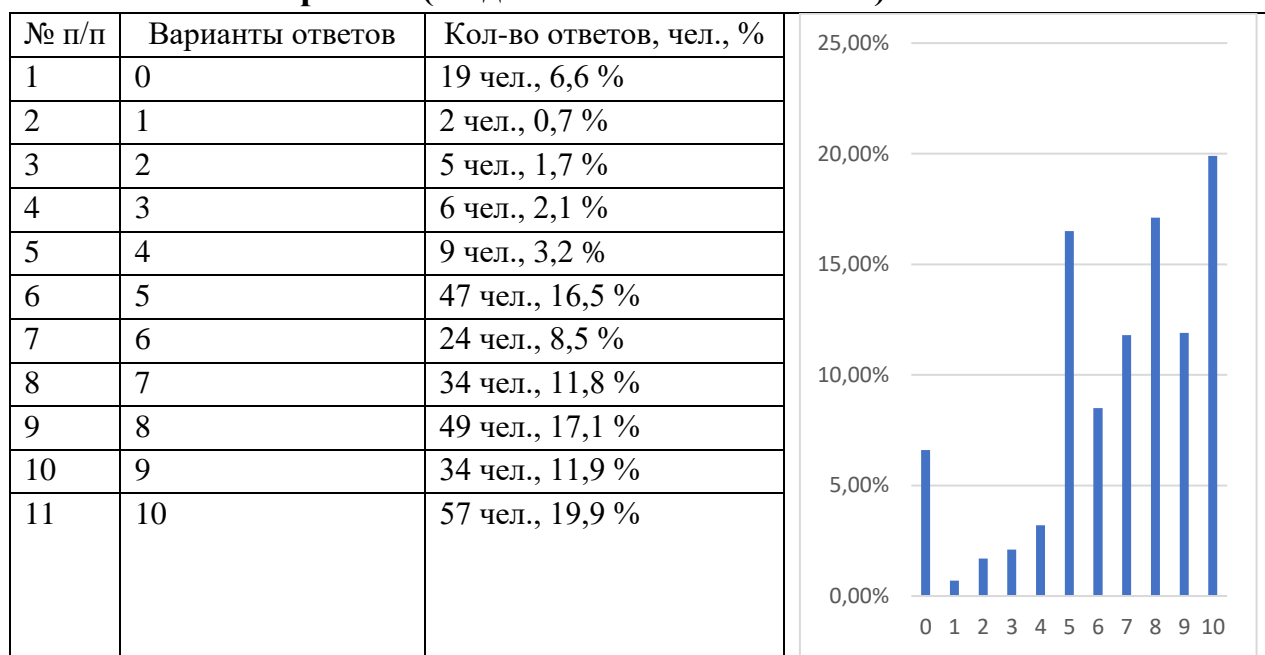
| № п/п | Варианты ответов | Кол-во ответов, чел., % |
|---|---|---|
| 1 | 0 | 19 чел., 6,6 % |
| 2 | 1 | 2 чел., 0,7 % |
| 3 | 2 | 5 чел., 1,7 % |
| 4 | 3 | 6 чел., 2,1 % |
| 5 | 4 | 9 чел., 3,2 % |
| 6 | 5 | 47 чел., 16,5 % |
| 7 | 6 | 24 чел., 8,5 % |
| 8 | 7 | 34 чел., 11,8 % |
| 9 | 8 | 49 чел., 17,1 % |
| 10 | 9 | 34 чел., 11,9 % |
| 11 | 10 | 57 чел., 19,9 % |

25,00%
20,00%
15,00%
10,00%
5,00%
0,00%
0 1 2 3 4 5 6 7 8 9 10